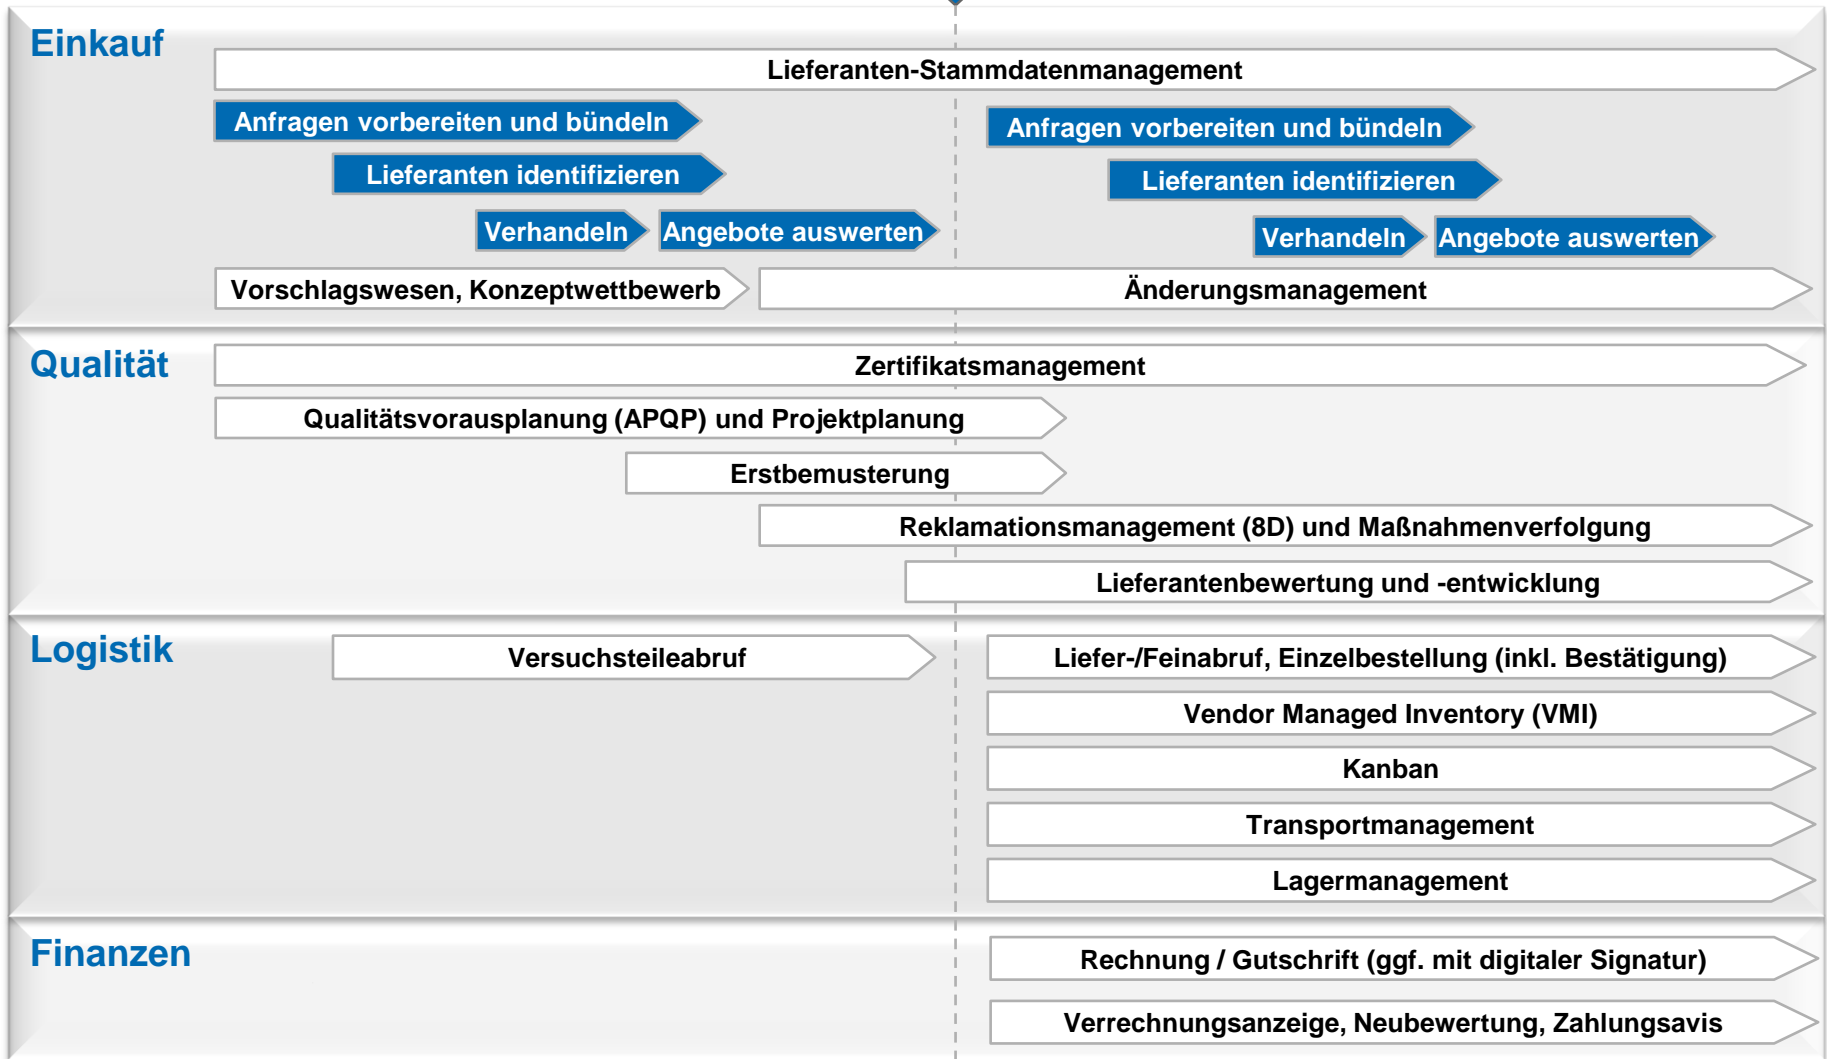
Einkauf

Lieferanten-Stammdatenmanagement

Anfragen vorbereiten und bündeln

Anfragen vorbereiten und bündeln

Lieferanten identifizieren

Lieferanten identifizieren

Verhandeln

Angebote auswerten

Verhandeln

Angebote auswerten

Vorschlagswesen, Konzeptwettbewerb

Änderungsmanagement

Qualität

Zertifikatsmanagement

Qualitätsvorausplanung (APQP) und Projektplanung

Erstbemusterung

Reklamationsmanagement (8D) und Maßnahmenverfolgung

Lieferantenbewertung und -entwicklung

Logistik

Versuchsteileabruf

Liefer-/Feinabruf, Einzelbestellung (inkl. Bestätigung)

Vendor Managed Inventory (VMI)

Kanban

Transportmanagement

Lagermanagement

Finanzen

Rechnung / Gutschrift (ggf. mit digitaler Signatur)

Verrechnungsanzeige, Neubewertung, Zahlungsavis